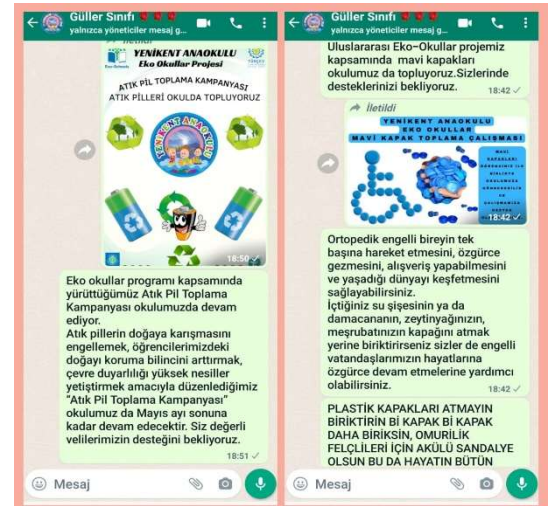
Güller Sınıfı
yalnızca yöneticiler mesaj g...

YENİKENT ANAOKULU
Eko Okullar Projesi

ATIK PİL TOPLAMA KAMPANYASI
ATIK PİLLERİ OKULDA TOPLUYORUZ

YENİKENT ANAOKULU

18:50

Eko okullar programı kapsamında yürüttüğümüz Atık Pil Toplama Kampanyası okulumuzda devam ediyor.
Atık pillerin doğaya karışmasını engellemek, öğrencilerimizdeki doğayı koruma bilincini arttırmak, çevre duyarlılığı yüksek nesiller yetiştirmek amacıyla düzenlediğimiz "Atık Pil Toplama Kampanyası" okulumuz da Mayıs ayı sonuna kadar devam edecektir. Siz değerli velilerimizin desteğini bekliyoruz.
18:51

Mesaj

Güller Sınıfı
yalnızca yöneticiler mesaj g...

Uluslararası Eko-Okullar projemiz kapsamında mavi kapakları okulumuz da topluyoruz.Sizlerinde desteklerinizi bekliyoruz.
18:42

İletildi

YENİKENT ANAOKULU
EKO OKULLAR
MAVİ KAPAK TOPLAMA ÇALIŞMASI

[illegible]
18:42

Ortopedik engelli bireyin tek başına hareket etmesini, özgürce gezmesini, alışveriş yapabilmesini ve yaşadığı dünyayı keşfetmesini sağlayabilirsiniz.
İçtiğiniz su şişesinin ya da damacananın, zeytinyağınızın, meşrubatınızın kapağını atmak yerine biriktirirseniz sizler de engelli vatandaşlarımızın hayatlarına özgürce devam etmelerine yardımcı olabilirsiniz.
18:42

PLASTİK KAPAKLARI ATMAYIN BİRİKTİRİN Bİ KAPAK Bİ KAPAK DAHA BİRKİSN, OMURİLİK FELÇLİLERİ İÇİN AKÜLÜ SANDALYE OLSUN BU DA HAYATIN BÜTÜN

Mesaj